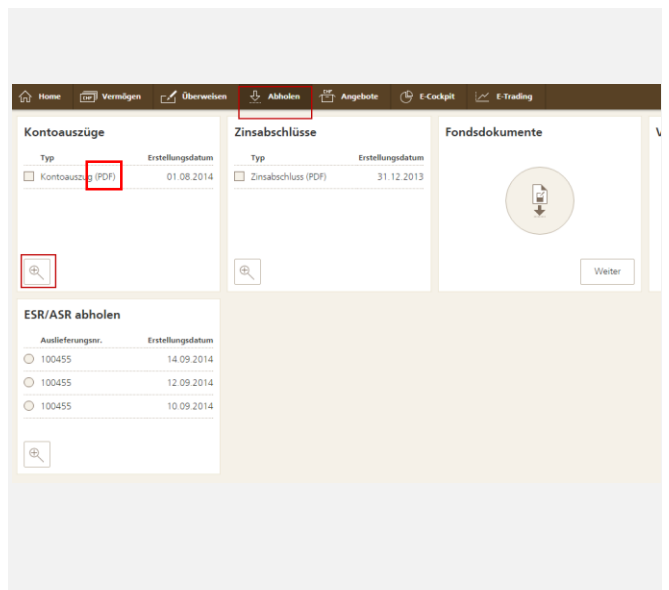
Home Vermögen Überweisen Abholen Angebote E-Cockpit E-Trading

Kontoauszüge

| Typ | Erstellungsdatum |
|---|---|
| Kontoauszug (PDF) | 01.08.2014 |

Zinsabschlüsse

| Typ | Erstellungsdatum |
|---|---|
| Zinsabschluss (PDF) | 31.12.2013 |

Fondsdokumente

Weiter

ESR/ASR abholen

| Auslieferungsnr. | Erstellungsdatum |
|---|---|
| 100455 | 14.09.2014 |
| 100455 | 12.09.2014 |
| 100455 | 10.09.2014 |